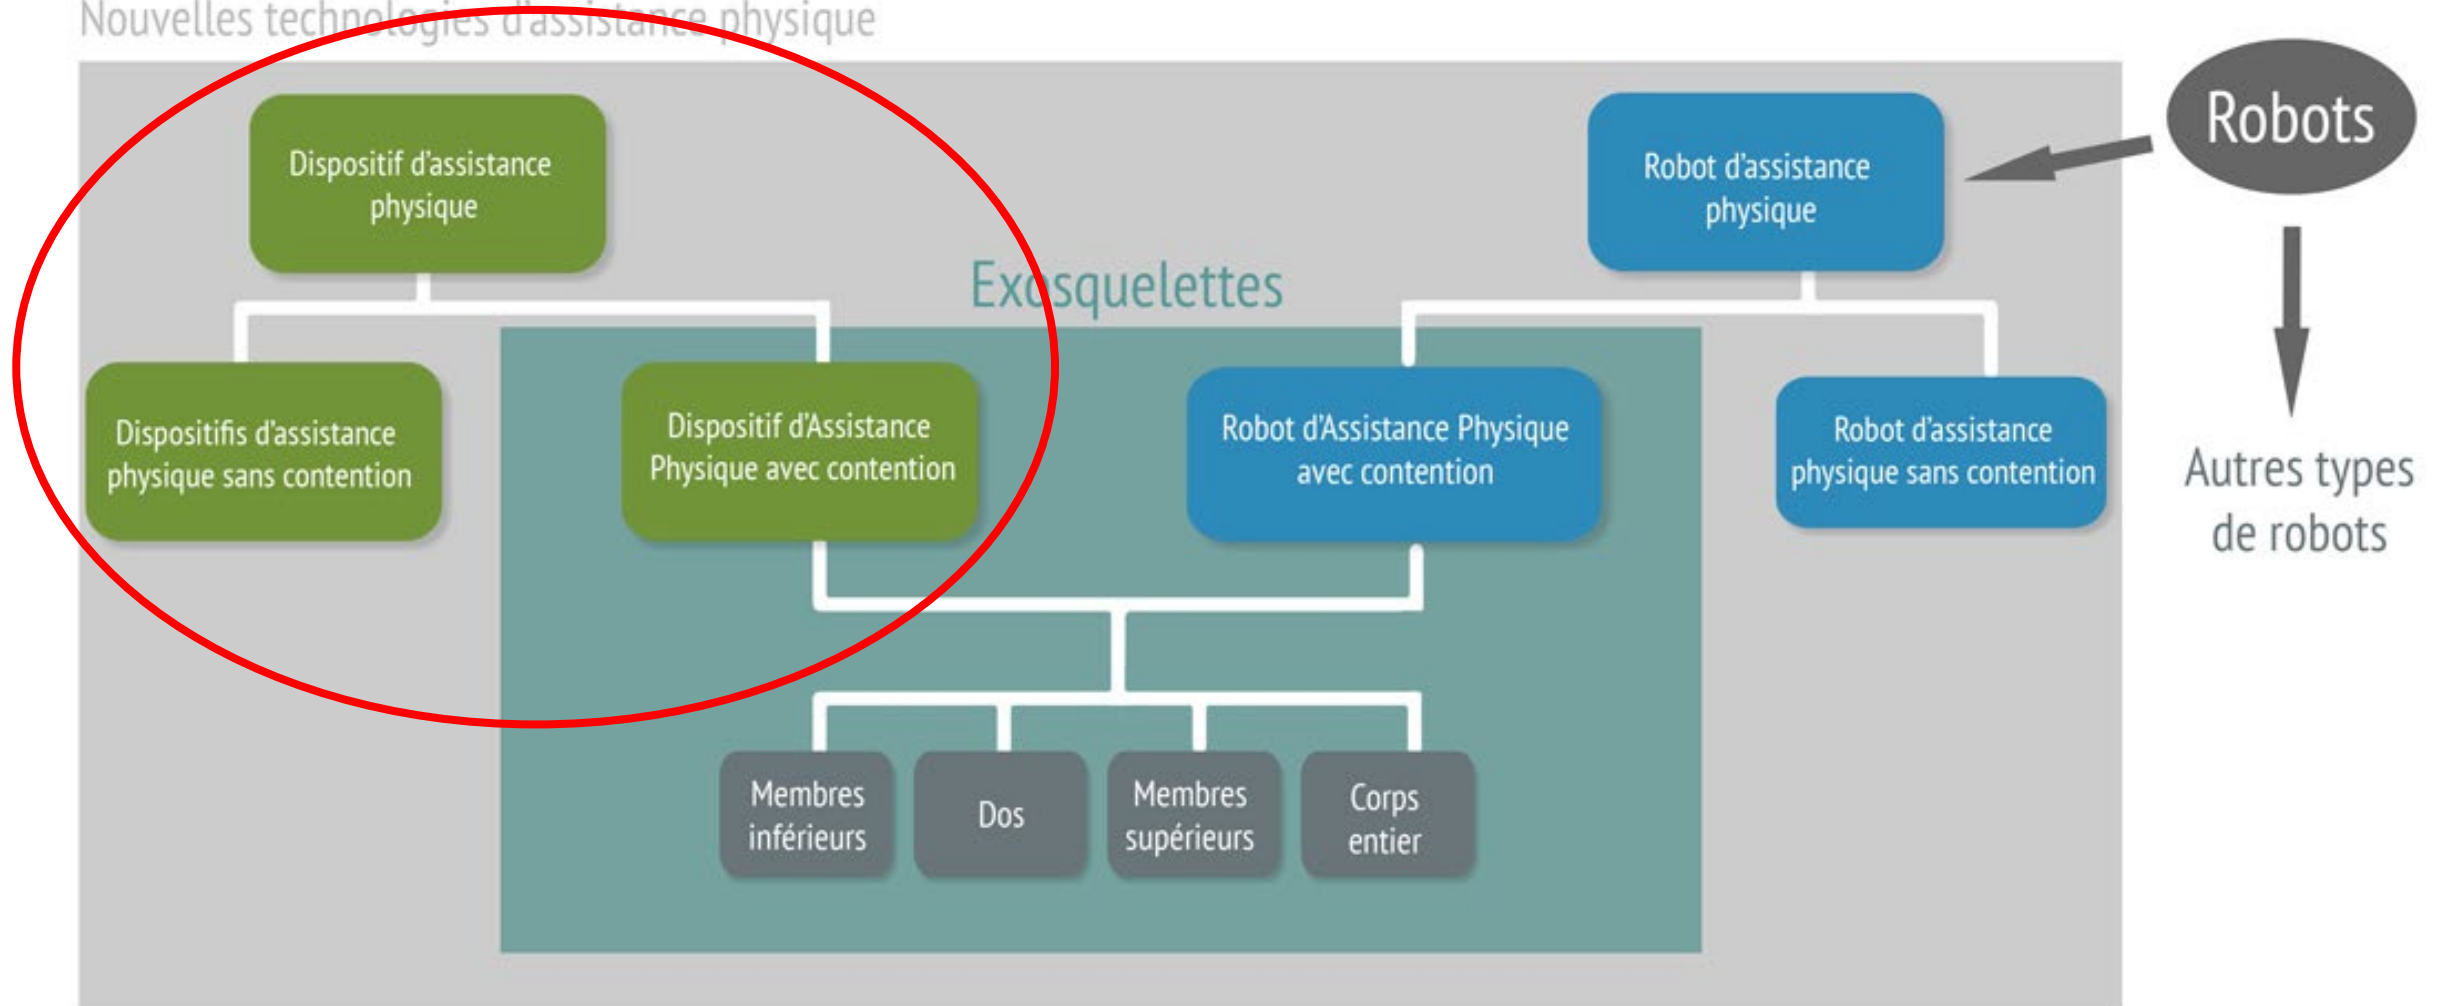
Nouvelles technologies d'assistance physique

Dispositif d'assistance physique

Robot d'assistance physique

Robots

Exosquelettes

Dispositifs d'assistance physique sans contention

Dispositif d'Assistance Physique avec contention

Robot d'Assistance Physique avec contention

Robot d'assistance physique sans contention

Autres types de robots

Membres inférieurs

Dos

Membres supérieurs

Corps entier